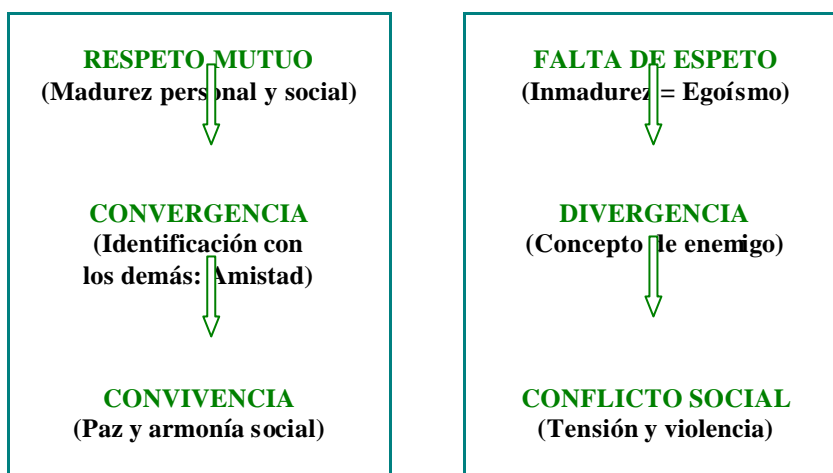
RESPETO MUTUO
(Madurez personal y social)

CONVERGENCIA
(Identificación con los demás: Amistad)

CONVIVENCIA
(Paz y armonía social)

FALTA DE ESPETO
(Inmadurez = Egoísmo)

DIVERGENCIA
(Concepto de enemigo)

CONFLICTO SOCIAL
(Tensión y violencia)